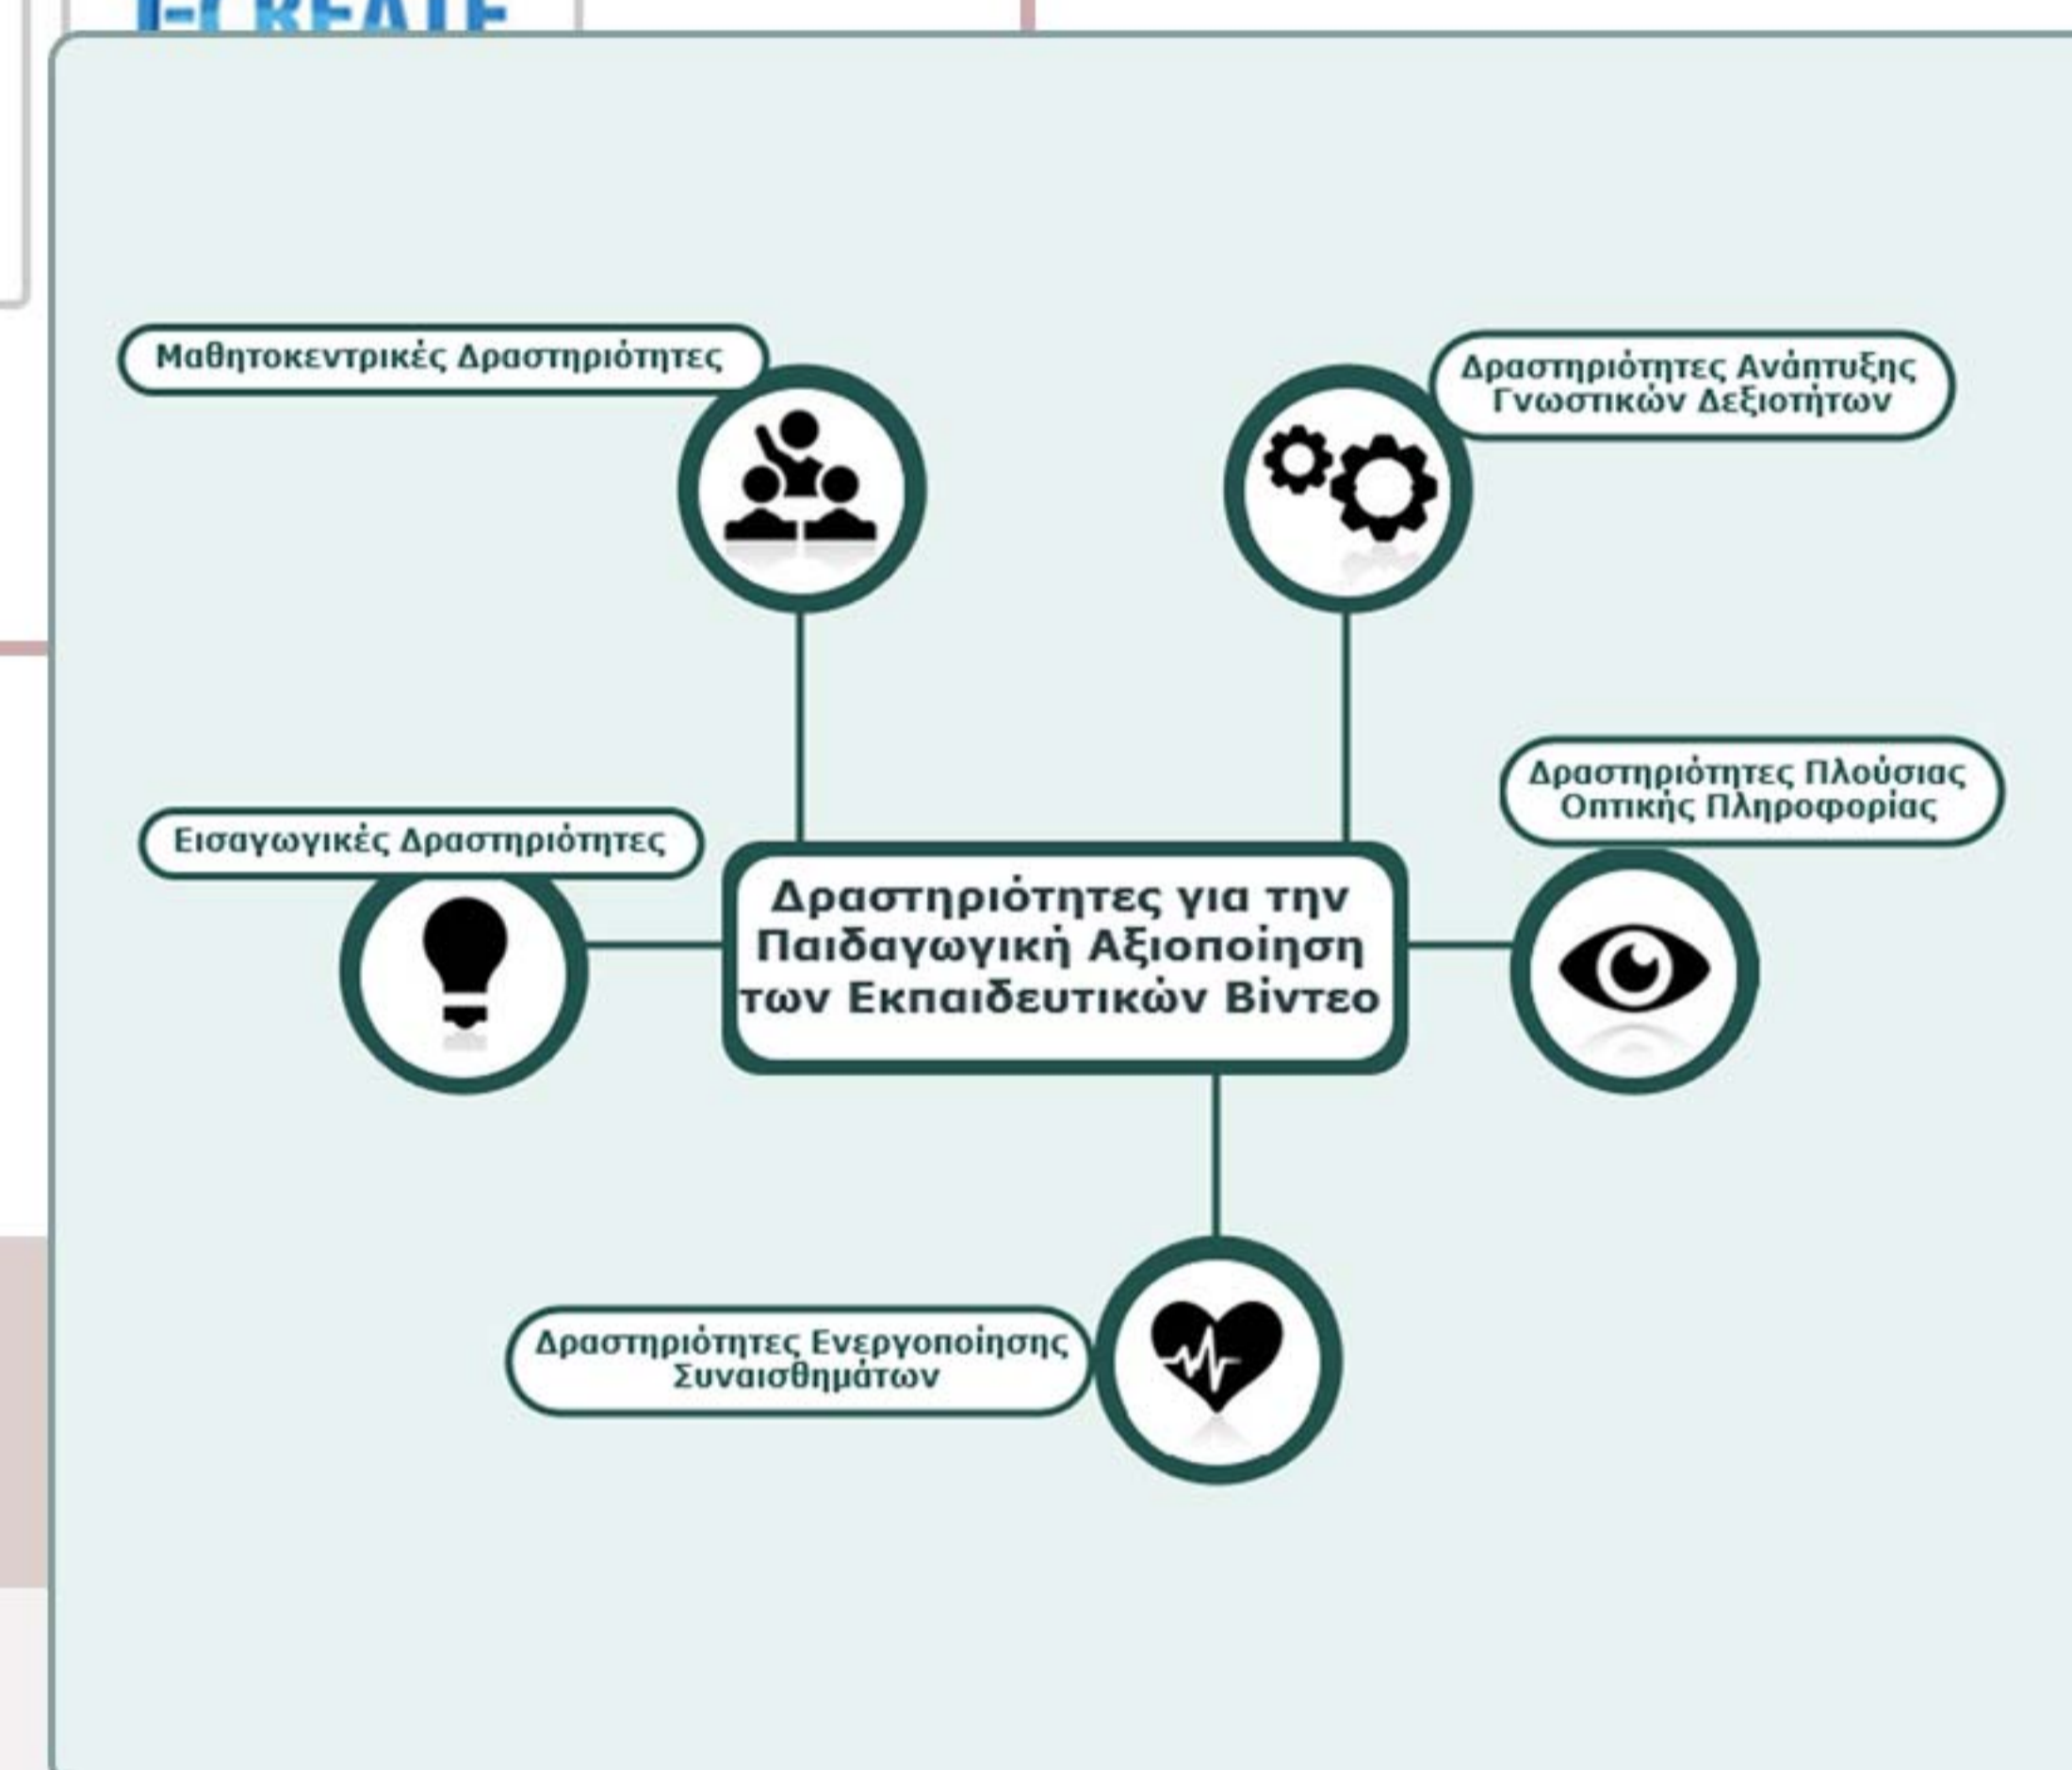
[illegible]

Μαθητοκεντρικές Δραστηριότητες

Δραστηριότητες Ανάπτυξης Γνωστικών Δεξιοτήτων

Δραστηριότητες Πλούσιας Οπτικής Πληροφορίας

Εισαγωγικές Δραστηριότητες

Δραστηριότητες για την Παιδαγωγική Αξιοποίηση των Εκπαιδευτικών Βίντεο

Δραστηριότητες Ενεργοποίησης Συναισθημάτων